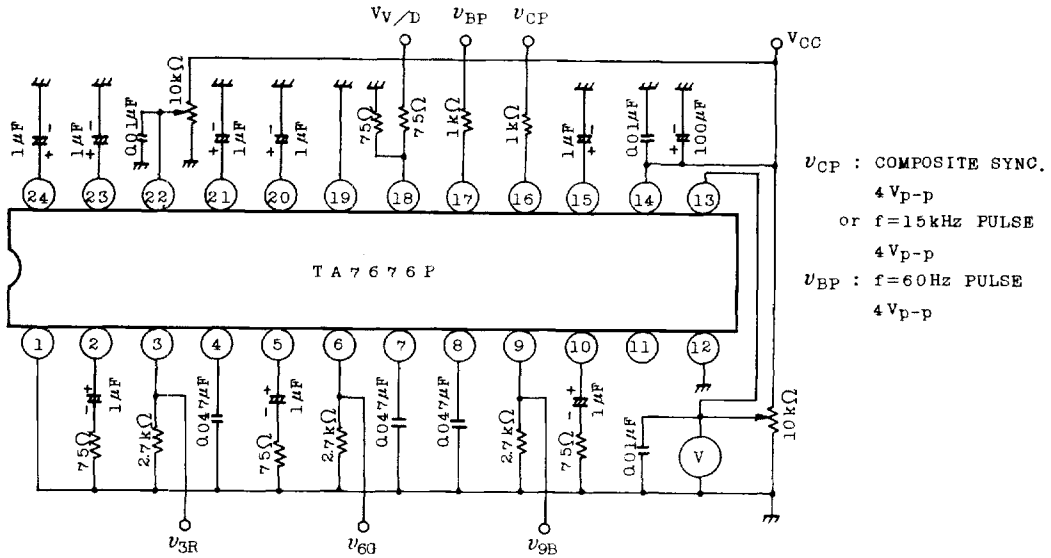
$V_{V/D}$ $v_{BP}$ $v_{CP}$ $V_{CC}$

1μF 1μF 0.01μF 10kΩ 1μF 1μF 75Ω 75Ω 1kΩ 1kΩ 1μF 0.01μF 100μF

24 23 22 21 20 19 18 17 16 15 14 13

TA7676P

1 2 3 4 5 6 7 8 9 10 11 12

75Ω 1μF 2.7kΩ 0.047μF 75Ω 1μF 2.7kΩ 0.047μF 0.047μF 2.7kΩ 75Ω 1μF 0.01μF V 10kΩ

$v_{3R}$ $v_{6G}$ $v_{9B}$

$v_{CP}$ : COMPOSITE SYNC. 4$V_{p-p}$ or f=15kHz PULSE 4$V_{p-p}$

$v_{BP}$ : f=60Hz PULSE 4$V_{p-p}$